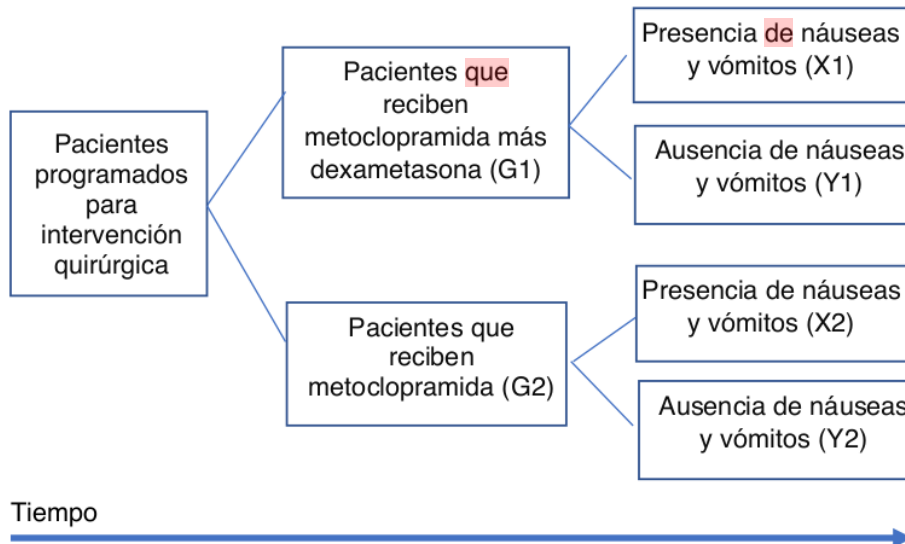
Pacientes programados para intervención quirúrgica

Pacientes que reciben metoclopramida más dexametasona (G1)

Presencia de náuseas y vómitos (X1)

Ausencia de náuseas y vómitos (Y1)

Pacientes que reciben metoclopramida (G2)

Presencia de náuseas y vómitos (X2)

Ausencia de náuseas y vómitos (Y2)

Tiempo